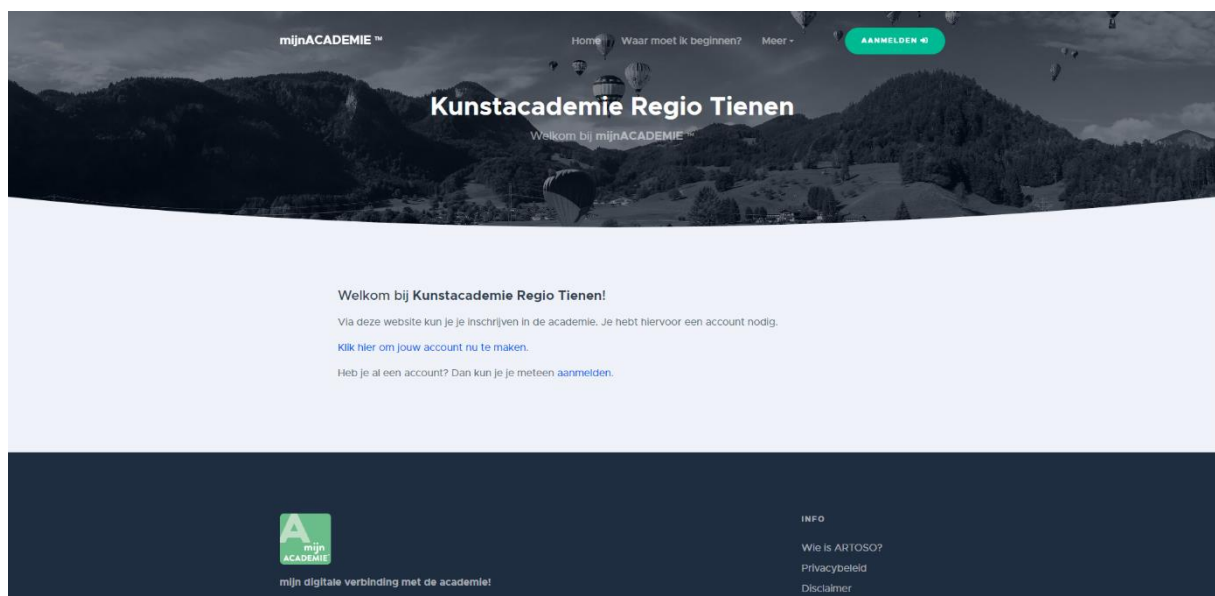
mijnACADEMIE ™

Home Waar moet ik beginnen? Meer

AANMELDEN

Kunstacademie Regio Tienen

Welkom bij mijnACADEMIE ™

Welkom bij Kunstacademie Regio Tienen!

Via deze website kun je je inschrijven in de academie. Je hebt hiervoor een account nodig.

Klik hier om jouw account nu te maken.

Heb je al een account? Dan kun je je meteen aanmelden.

A mijn ACADEMIE

mijn digitale verbinding met de academie!

INFO

Wie is ARTOSO?

Privacybeleid

Disclaimer